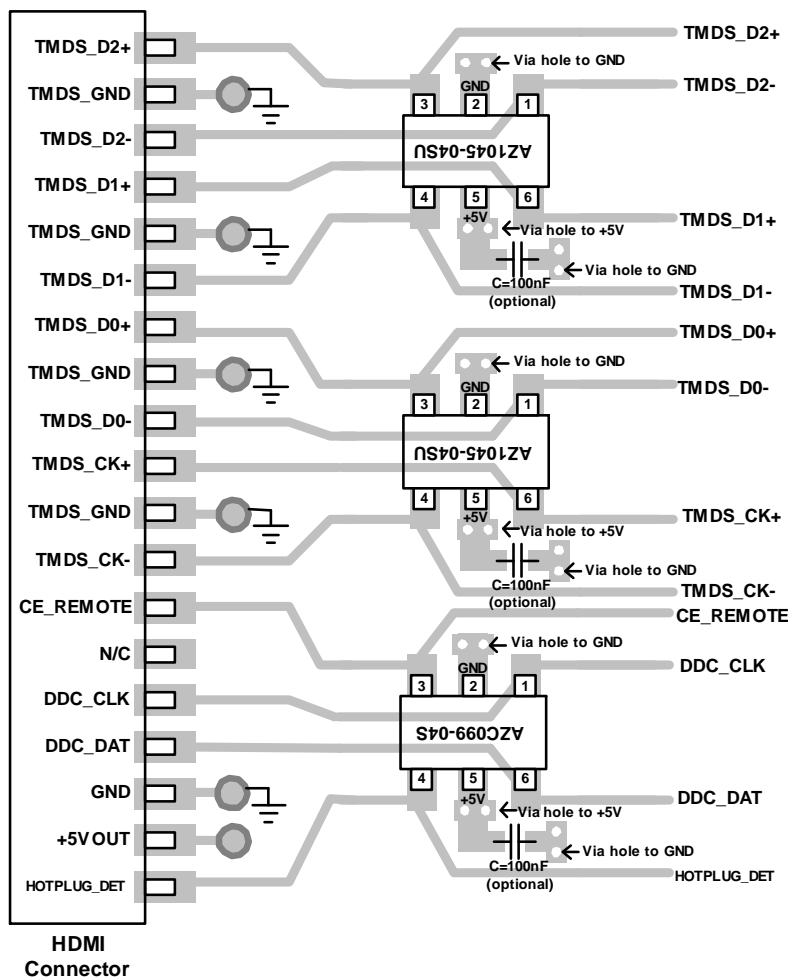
TMDS_D2+
TMDS_GND
TMDS_D2-
TMDS_D1+
TMDS_GND
TMDS_D1-
TMDS_D0+
TMDS_GND
TMDS_D0-
TMDS_CK+
TMDS_GND
TMDS_CK-
CE_REMOTE
N/C
DDC_CLK
DDC_DAT
GND
+5VOUT
HOTPLUG_DET

HDMI Connector

TMDS_D2+
Via hole to GND
GND
TMDS_D2-
3 2 1
AZ1045-04SU
4 5 6
+5V
Via hole to +5V
TMDS_D1+
Via hole to GND
C=100nF (optional)
TMDS_D1-

TMDS_D0+
Via hole to GND
GND
TMDS_D0-
3 2 1
AZ1045-04SU
4 5 6
+5V
Via hole to +5V
TMDS_CK+
Via hole to GND
C=100nF (optional)
TMDS_CK-

CE_REMOTE
Via hole to GND
GND
DDC_CLK
3 2 1
AZC099-04S
4 5 6
+5V
DDC_DAT
Via hole to +5V
Via hole to GND
C=100nF (optional)
HOTPLUG_DET